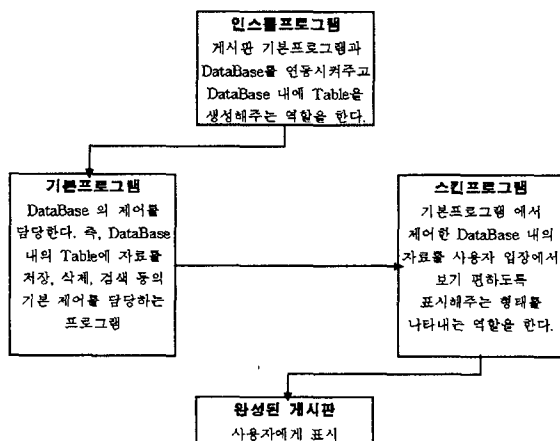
인스톨프로그램
게시판 기본프로그램과 DataBase를 연동시켜주고 DataBase 내에 Table을 생성해주는 역할을 한다.

기본프로그램
DataBase 의 제어를 담당한다. 즉, DataBase 내의 Table에 자료를 저장, 삭제, 검색 등의 기본 제어를 담당하는 프로그램

스킨프로그램
기본프로그램 에서 제어한 DataBase 내의 자료를 사용자 입장에서 보기 편하도록 표시해주는 형태를 나타내는 역할을 한다.

완성된 게시판
사용자에게 표시